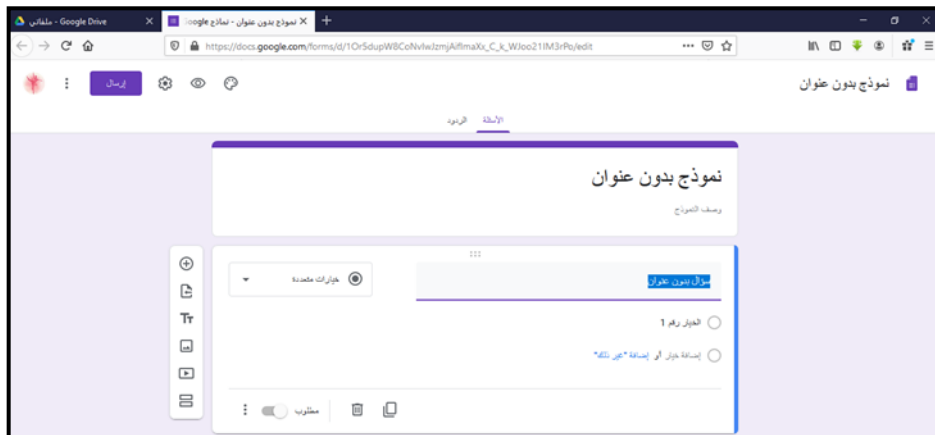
ملفاتي - Google Drive
نموذج بدون عنوان - نماذج Google
https://docs.google.com/forms/d/1OrSdupW8CoNvlwJzmjAifImaXx_C_k_WJoo21IM3rPo/edit
إرسال
نموذج بدون عنوان
الأسئلة
الردود
نموذج بدون عنوان
وصف النموذج
سؤال بدون عنوان
خيارات متعددة
الخيار رقم 1
إضافة خيار أو إضافة "غير ذلك"
مطلوب